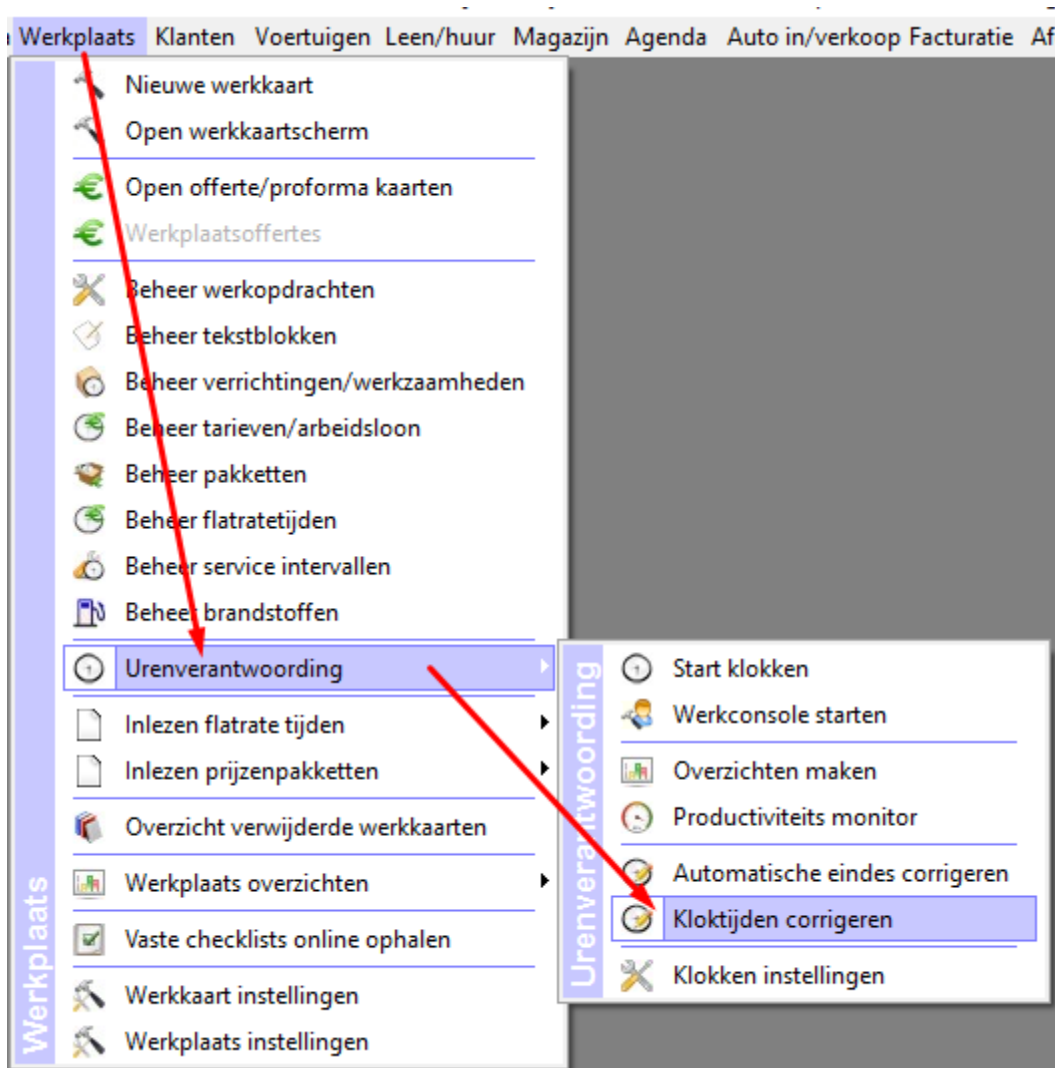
Werkplaats Klanten Voertuigen Leen/huur Magazijn Agenda Auto in/verkoop Facturatie Af

Nieuwe werkkaart
Open werkkaartscherm
Open offerte/proforma kaarten
Werkplaatsoffertes
Beheer werkopdrachten
Beheer tekstblokken
Beheer verrichtingen/werkzaamheden
Beheer tarieven/arbeidsloon
Beheer pakketten
Beheer flatratetijden
Beheer service intervallen
Beheer brandstoffen
Urenverantwoording
Inlezen flatrate tijden
Inlezen prijzenpakketten
Overzicht verwijderde werkkaarten
Werkplaats overzichten
Vaste checklists online ophalen
Werkkaart instellingen
Werkplaats instellingen

Werkplaats

Start klokken
Werkconsole starten
Overzichten maken
Productiviteits monitor
Automatische eindes corrigeren
Kloktijden corrigeren
Klokken instellingen

Urenverantwoording